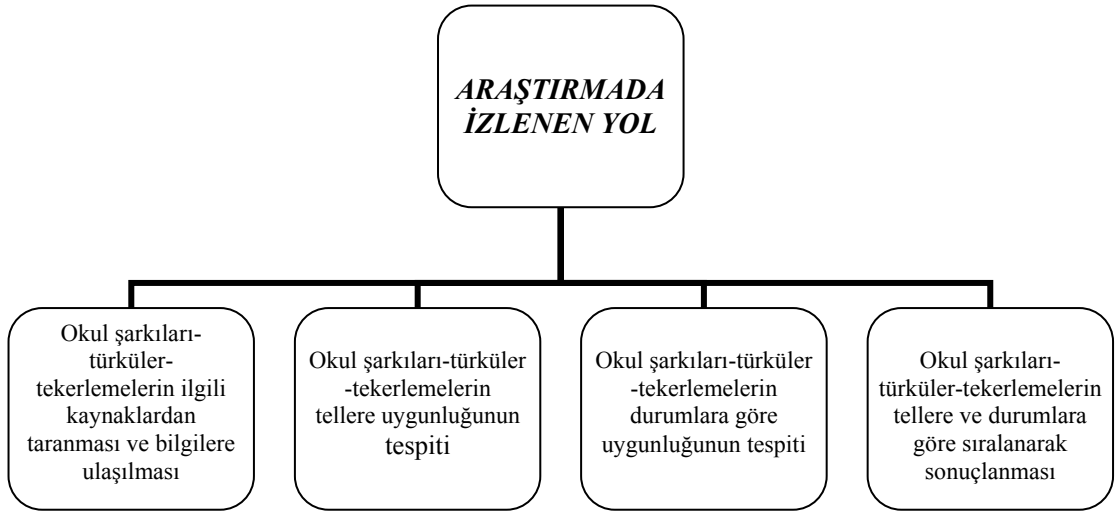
ARAŞTIRMADA İZLENEN YOL

Okul şarkıları-türküler-tekerlemelerin ilgili kaynaklardan taranması ve bilgilere ulaşılması

Okul şarkıları-türküler-tekerlemelerin tellere uygunluğunun tespiti

Okul şarkıları-türküler-tekerlemelerin durumlara göre uygunluğunun tespiti

Okul şarkıları-türküler-tekerlemelerin tellere ve durumlara göre sıralanarak sonuçlanması